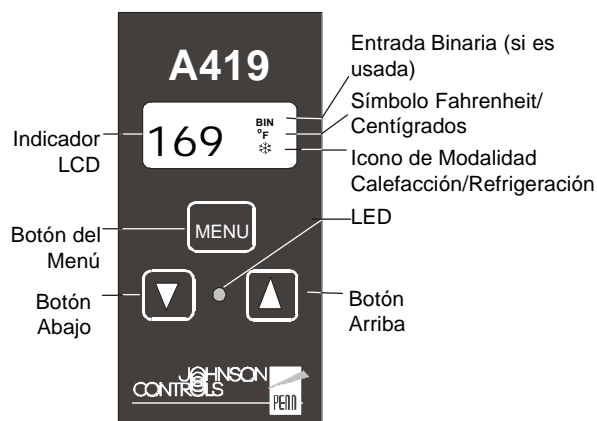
A419

169 BIN °F

MENU

JOHNSON CONTROLS

PENN

Entrada Binaria (si es usada)

Símbolo Fahrenheit/ Centígrados

Icono de Modalidad Calefacción/Refrigeración

Indicador LCD

LED

Botón del Menú

Botón Abajo

Botón Arriba